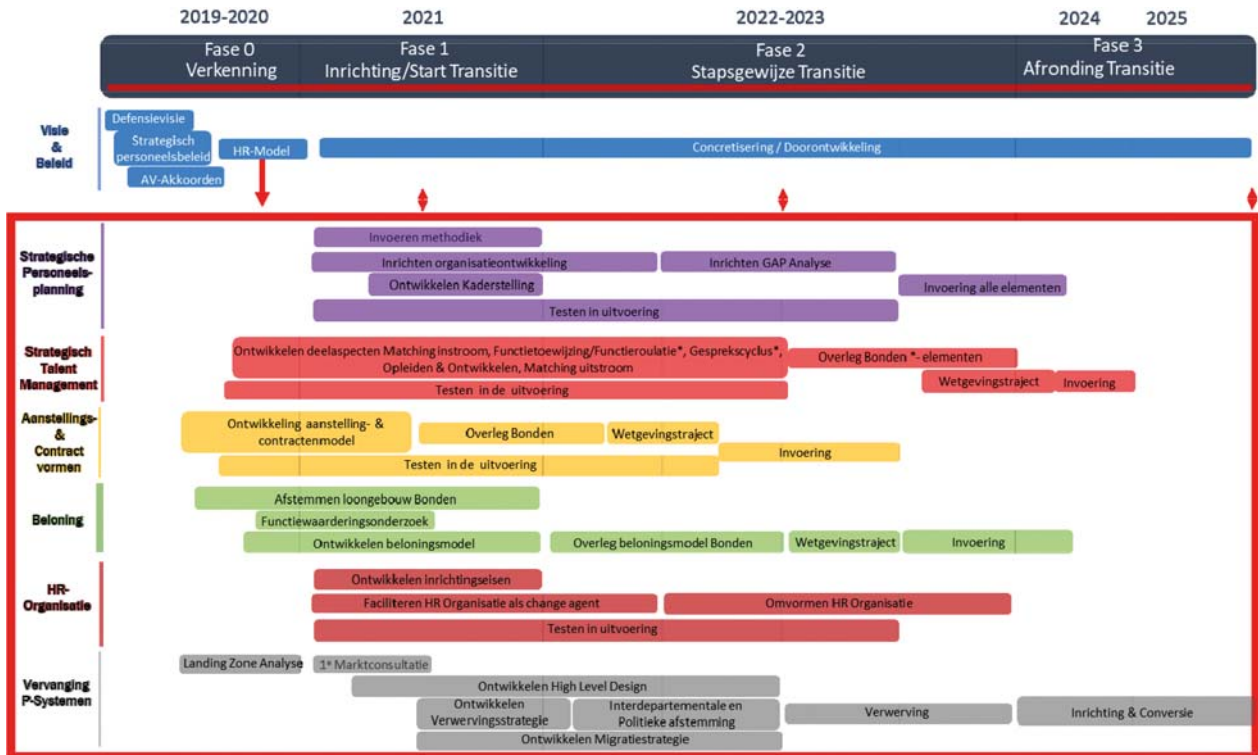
2019-2020 2021 2022-2023 2024 2025

Fase 0 Verkenning

Fase 1 Inrichting/Start Transitie

Fase 2 Stapsgewijze Transitie

Fase 3 Afronding Transitie

Visie & Beleid

Defensievisie

Strategisch personeelsbeleid

AV-Akkoorden

HR-Model

Concretisering / Doorontwikkeling

Strategische Personeelsplanning

Invoeren methodiek

Inrichten organisatieontwikkeling

Inrichten GAP Analyse

Ontwikkelen Kaderstelling

Invoering alle elementen

Testen in uitvoering

Strategisch Talent Management

Ontwikkelen deelaspecten Matching instroom, Functietoewijzing/Functieroulatie*, Gesprekscyclus*, Opleiden & Ontwikkelen, Matching uitstroom

Overleg Bonden *- elementen

Wetgevingstraject

Invoering

Testen in de uitvoering

Aanstellings- & Contract vormen

Ontwikkeling aanstelling- & contractenmodel

Overleg Bonden

Wetgevingstraject

Invoering

Testen in de uitvoering

Beloning

Afstemmen loongebouw Bonden

Functiewaarderingsonderzoek

Ontwikkelen beloningsmodel

Overleg beloningsmodel Bonden

Wetgevingstraject

Invoering

HR-Organisatie

Ontwikkelen inrichtingseisen

Faciliteren HR Organisatie als change agent

Omvormen HR Organisatie

Testen in uitvoering

Vervanging P-Systemen

Landing Zone Analyse

1e Marktconsultatie

Ontwikkelen High Level Design

Ontwikkelen Verwervingsstrategie

Interdepartementale en Politieke afstemming

Verwerving

Inrichting & Conversie

Ontwikkelen Migratiestrategie